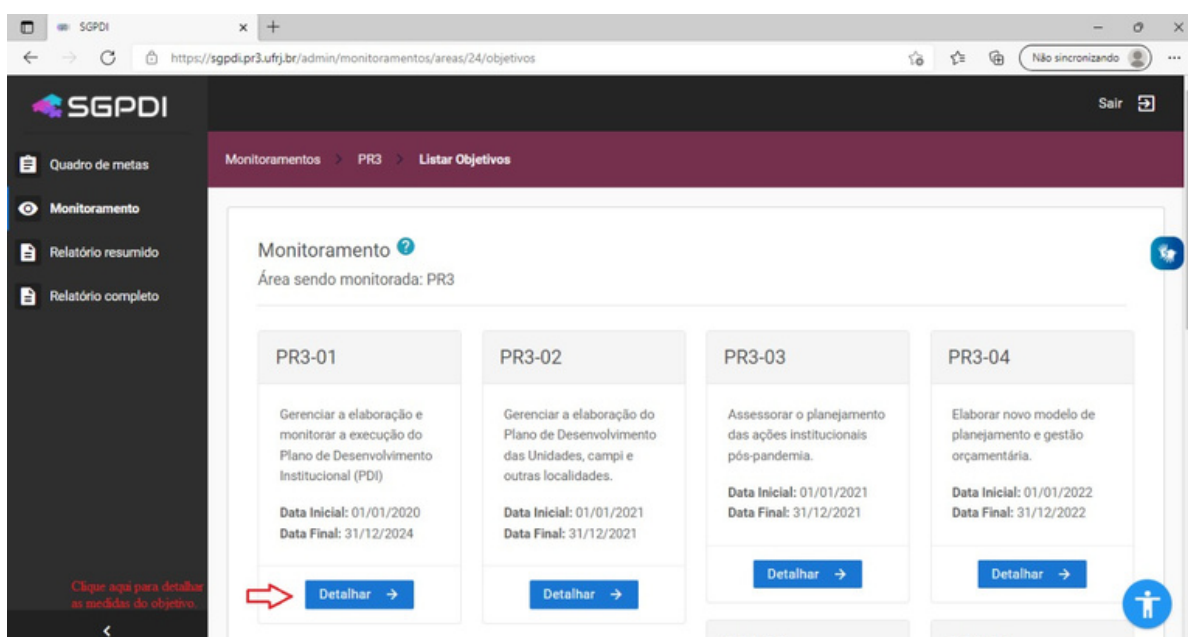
SGPDI
https://sgpdi.pr3.ufrj.br/admin/monitoramentos/areas/24/objetivos
Não sincronizando

SGPDI

Sair

Quadro de metas
Monitoramento
Relatório resumido
Relatório completo

Monitoramentos > PR3 > Listar Objetivos

Monitoramento
Área sendo monitorada: PR3

PR3-01

Gerenciar a elaboração e monitorar a execução do Plano de Desenvolvimento Institucional (PDI)

Data Inicial: 01/01/2020
Data Final: 31/12/2024

Detalhar →

PR3-02

Gerenciar a elaboração do Plano de Desenvolvimento das Unidades, campi e outras localidades.

Data Inicial: 01/01/2021
Data Final: 31/12/2021

Detalhar →

PR3-03

Assessorar o planejamento das ações institucionais pós-pandemia.

Data Inicial: 01/01/2021
Data Final: 31/12/2021

Detalhar →

PR3-04

Elaborar novo modelo de planejamento e gestão orçamentária.

Data Inicial: 01/01/2022
Data Final: 31/12/2022

Detalhar →

Clique aqui para detalhar as medidas do objetivo